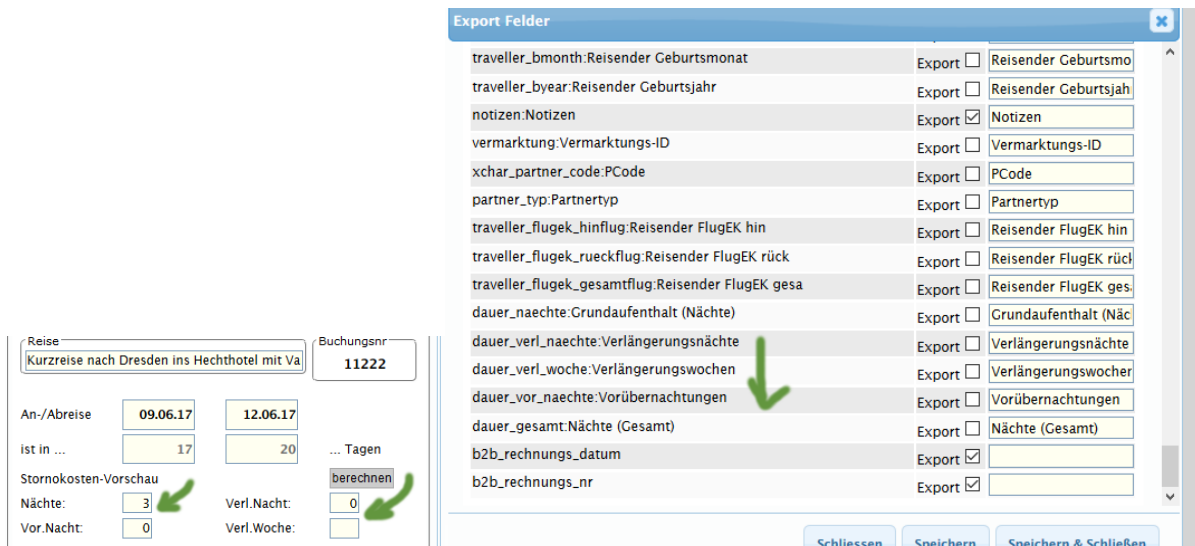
Reise
Kurzreise nach Dresden ins Hechthotel mit Va
Buchungsnr
11222

An-/Abreise 09.06.17 12.06.17
ist in ... 17 20 ... Tagen
Stornokosten-Vorschau berechnen
Nächte: 3 Verl.Nacht: 0
Vor.Nacht: 0 Verl.Woche:

Export Felder

| | | |
|---|---|---|
| traveller_bmonth:Reisender Geburtsmonat | Export ☐ | Reisender Geburtsmo |
| traveller_byear:Reisender Geburtsjahr | Export ☐ | Reisender Geburtsjah |
| notizen:Notizen | Export ☑ | Notizen |
| vermarktung:Vermarktungs-ID | Export ☐ | Vermarktungs-ID |
| xchar_partner_code:PCode | Export ☐ | PCode |
| partner_typ:Partnertyp | Export ☐ | Partnertyp |
| traveller_flugek_hinflug:Reisender FlugEK hin | Export ☐ | Reisender FlugEK hin |
| traveller_flugek_rueckflug:Reisender FlugEK rück | Export ☐ | Reisender FlugEK rück |
| traveller_flugek_gesamtflug:Reisender FlugEK gesa | Export ☐ | Reisender FlugEK gesa |
| dauer_naechte:Grundaufenthalt (Nächte) | Export ☐ | Grundaufenthalt (Näc |
| dauer_verl_naechte:Verlängerungsnächte | Export ☐ | Verlängerungsnächte |
| dauer_verl_woche:Verlängerungswochen | Export ☐ | Verlängerungswocher |
| dauer_vor_naechte:Vorübernachtungen | Export ☐ | Vorübernachtungen |
| dauer_gesamt:Nächte (Gesamt) | Export ☐ | Nächte (Gesamt) |
| b2b_rechnungs_datum | Export ☑ | |
| b2b_rechnungs_nr | Export ☑ | |

Schliessen Speichern Speichern & Schließen